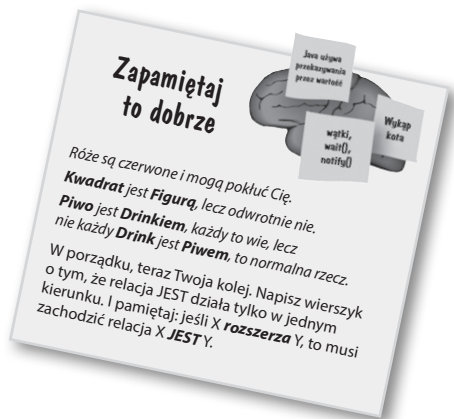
Zapamiętaj to dobrze

Java używa przekazywania przez wartość

wątki, wait(), notify()

Wykop kota

Róże są czerwone i mogą pokłuć Cię.
**Kwadrat** jest **Figurą**, lecz odwrotnie nie.
**Piwo** jest **Drinkiem**, każdy to wie, lecz nie każdy **Drink** jest **Piwem**, to normalna rzecz.

W porządku, teraz Twoja kolej. Napisz wierszyk o tym, że relacja JEST działa tylko w jednym kierunku. I pamiętaj: jeśli X **rozszerza** Y, to musi zachodzić relacja X **JEST** Y.